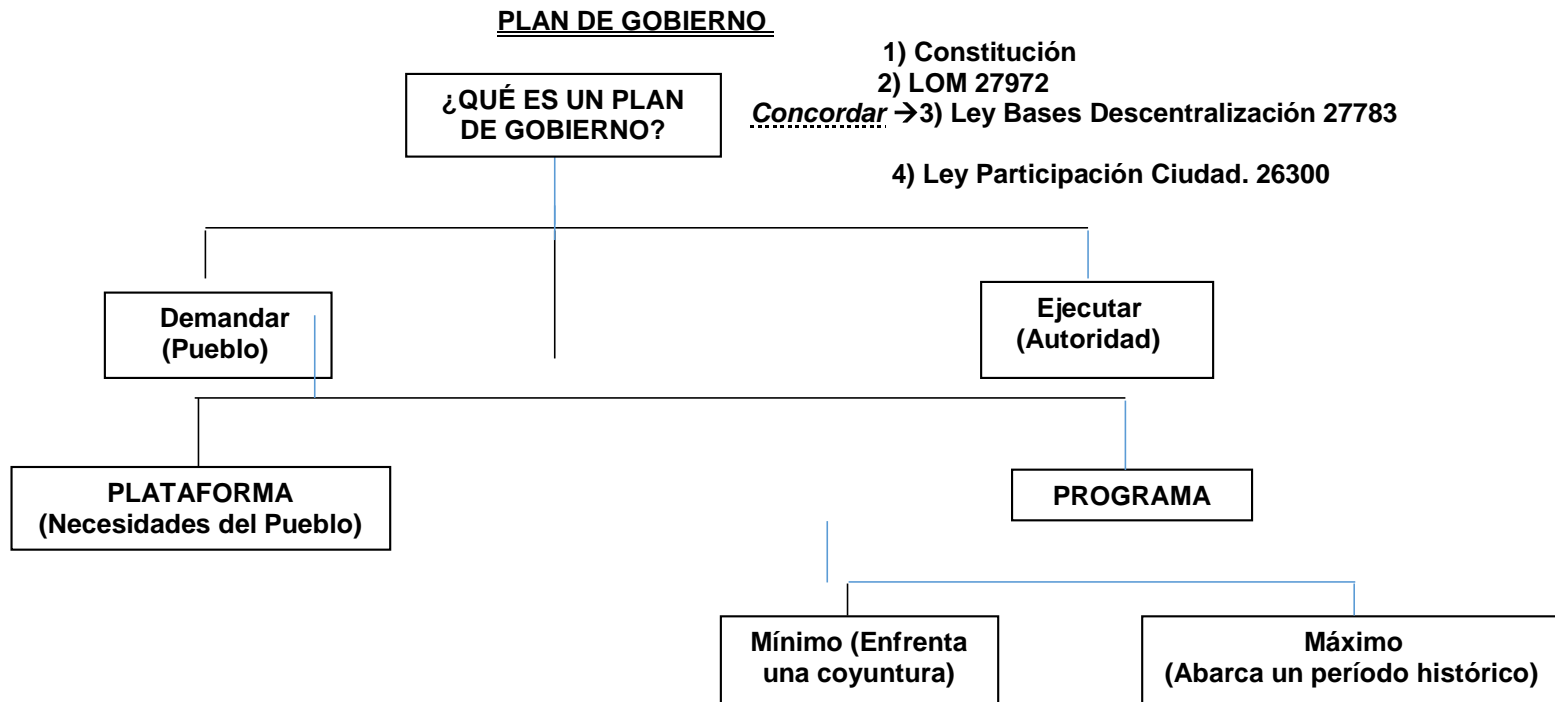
PLAN DE GOBIERNO

1) Constitución
2) LOM 27972
Concordar →3) Ley Bases Descentralización 27783

4) Ley Participación Ciudad. 26300

¿QUÉ ES UN PLAN DE GOBIERNO?

Demandar (Pueblo)

Ejecutar (Autoridad)

PLATAFORMA (Necesidades del Pueblo)

PROGRAMA

Mínimo (Enfrenta una coyuntura)

Máximo (Abarca un período histórico)